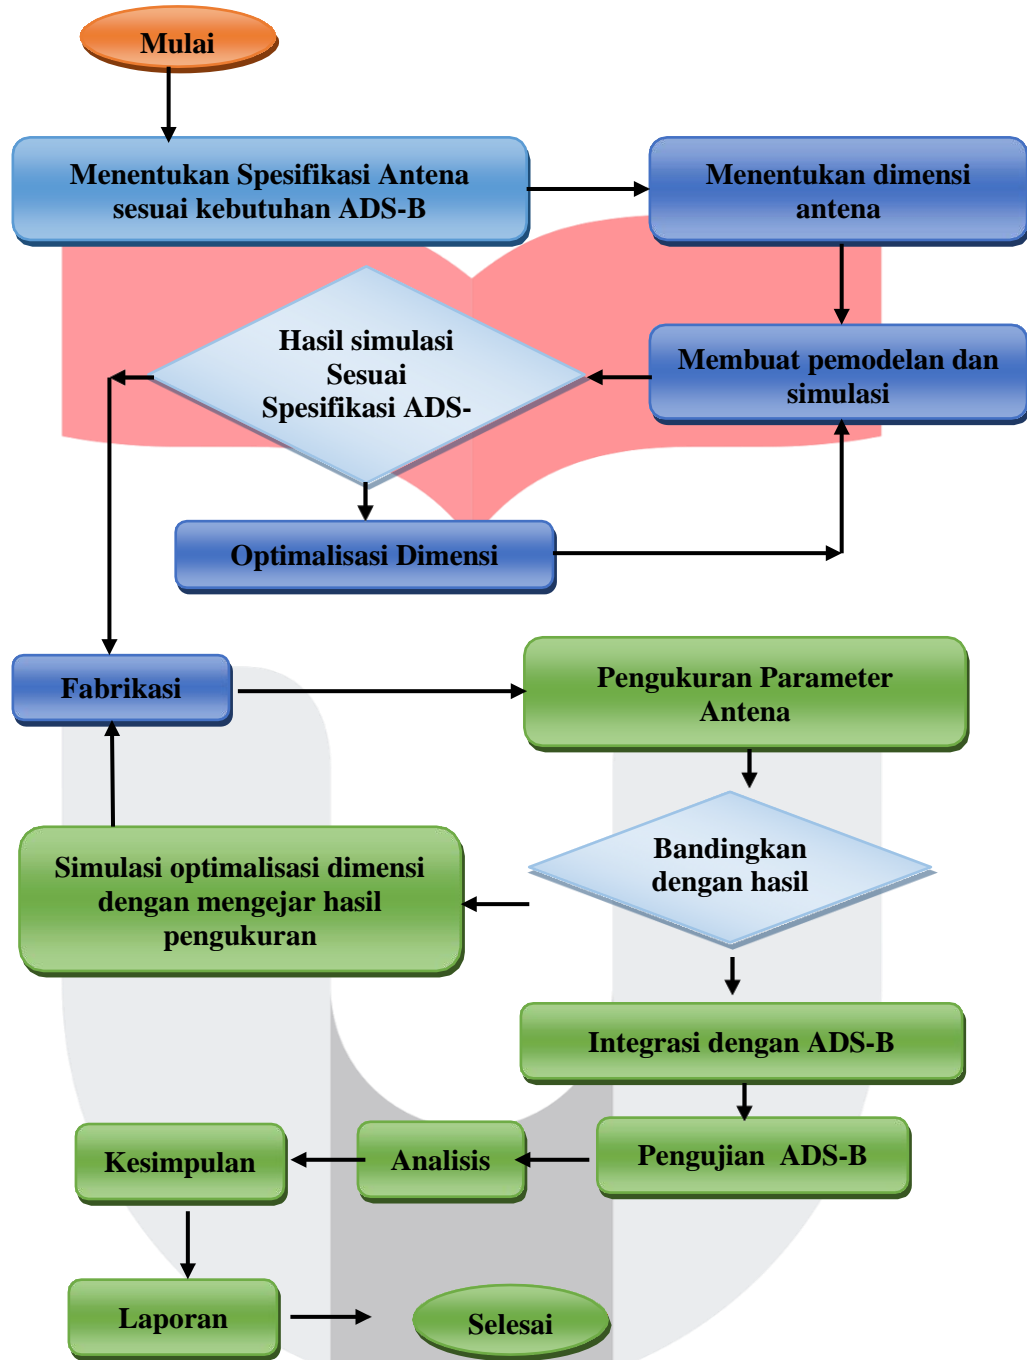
Mulai

Menentukan Spesifikasi Antena sesuai kebutuhan ADS-B

Menentukan dimensi antena

Membuat pemodelan dan simulasi

Hasil simulasi Sesuai Spesifikasi ADS-

Optimalisasi Dimensi

Fabrikasi

Pengukuran Parameter Antena

Bandingkan dengan hasil

Simulasi optimalisasi dimensi dengan mengejar hasil pengukuran

Integrasi dengan ADS-B

Pengujian ADS-B

Analisis

Kesimpulan

Laporan

Selesai